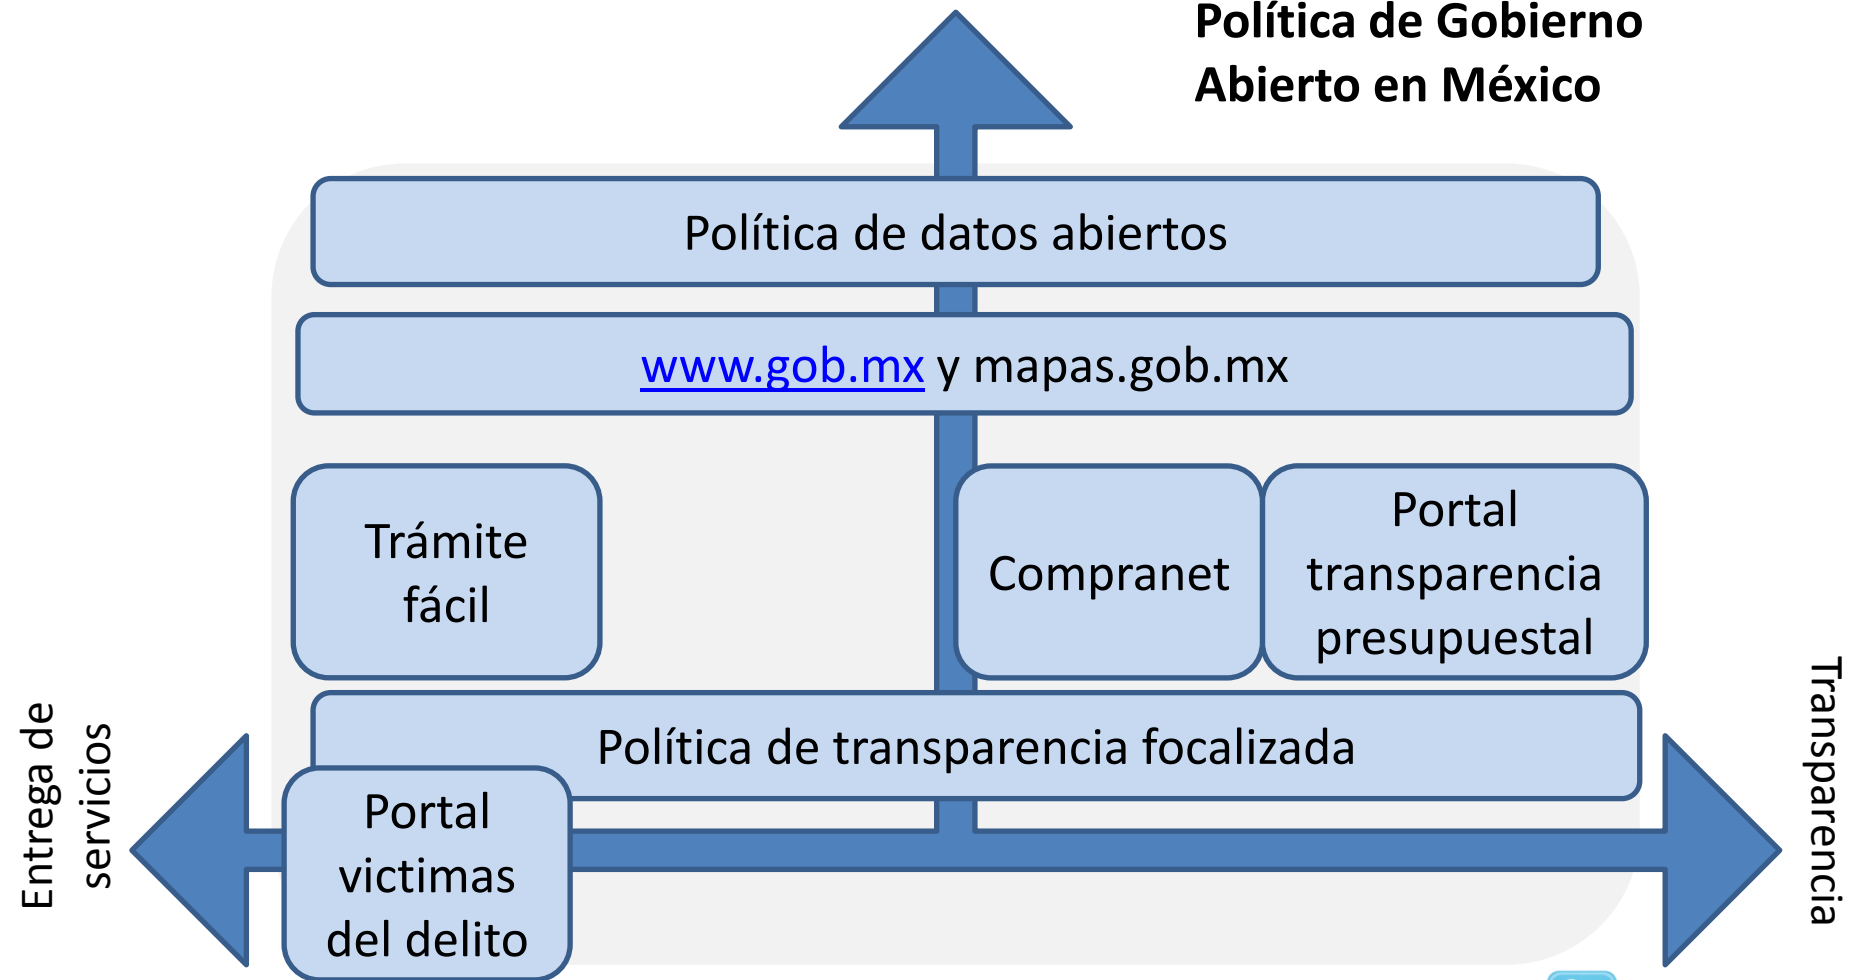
Política de Gobierno Abierto en México

Política de datos abiertos

www.gob.mx y mapas.gob.mx

Trámite fácil

Compranet

Portal transparencia presupuestal

Política de transparencia focalizada

Portal victimas del delito

Entrega de servicios

Transparencia